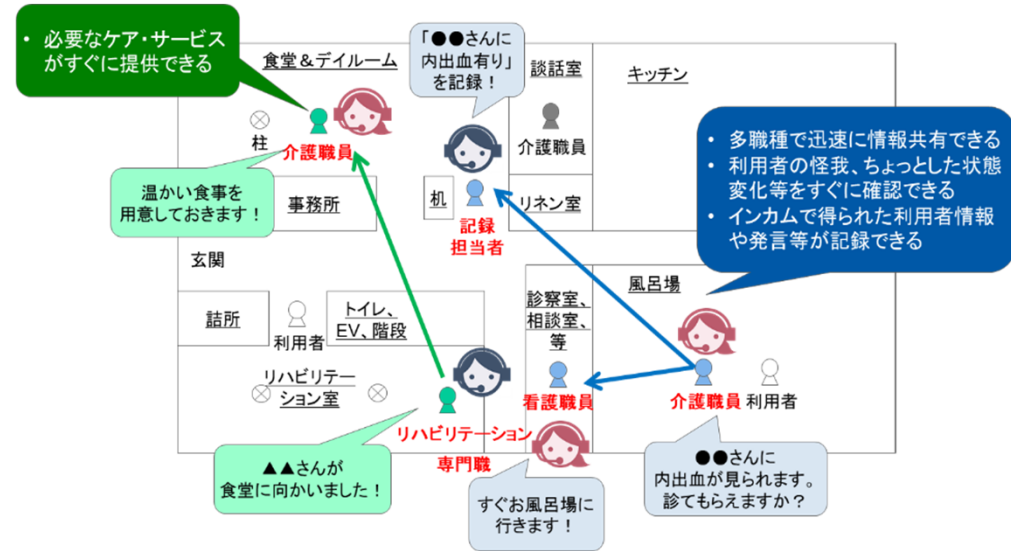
• 必要なケア・サービスがすぐに提供できる

食堂＆デイルーム

「●●さんに内出血有り」を記録！

談話室

キッチン

柱

介護職員

介護職員

• 多職種で迅速に情報共有できる
• 利用者の怪我、ちょっとした状態変化等をすぐに確認できる
• インカムで得られた利用者情報や発言等が記録できる

温かい食事を用意しておきます！

事務所

机

リネン室

記録担当者

玄関

風呂場

診察室、相談室、等

詰所

トイレ、EV、階段

利用者

リハビリテーション室

看護職員

介護職員

利用者

リハビリテーション専門職

▲▲さんが食堂に向かいました！

すぐお風呂場に行きます！

●●さんに内出血が見られます。診てもらえますか？